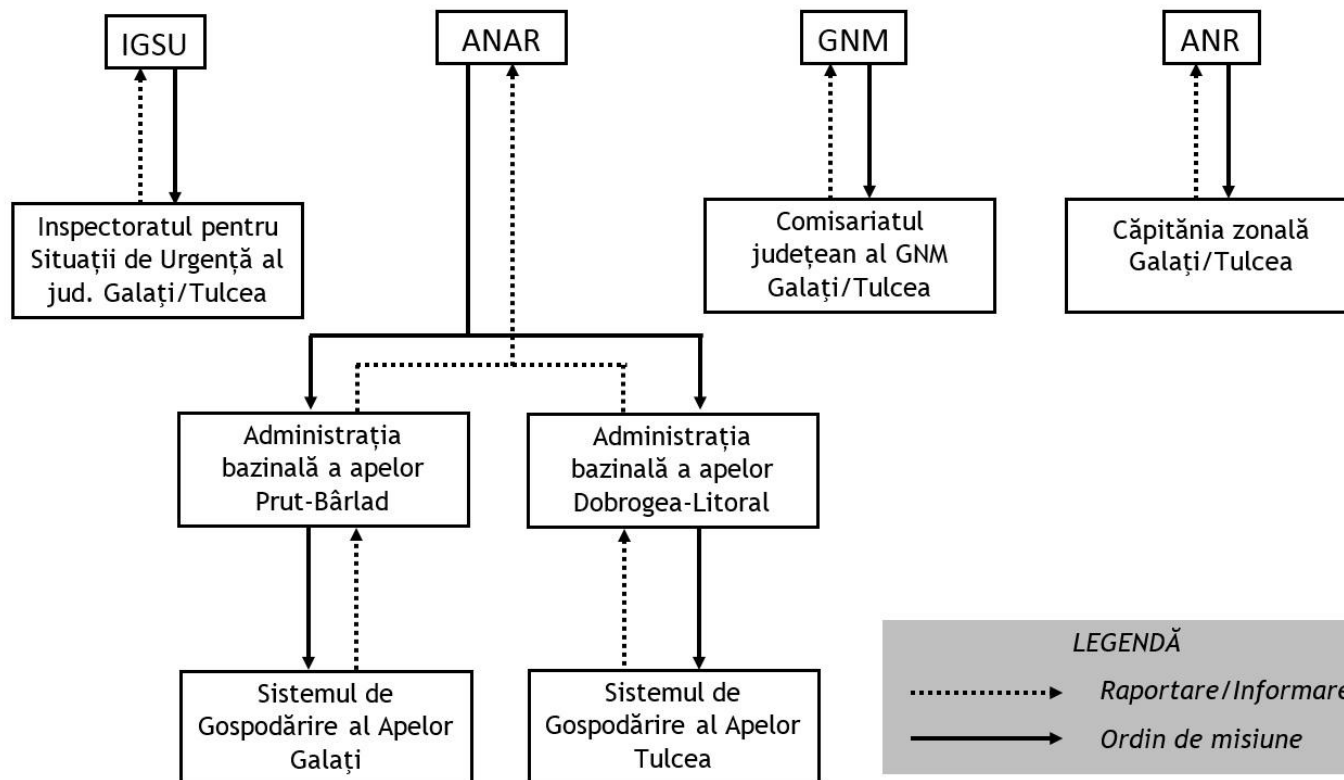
IGSU

ANAR

GNM

ANR

Inspectoratul pentru Situații de Urgență al jud. Galați/Tulcea

Comisariatul județean al GNM Galați/Tulcea

Căpitănia zonală Galați/Tulcea

Administrația bazinală a apelor Prut-Bârlad

Administrația bazinală a apelor Dobrogea-Litoral

Sistemul de Gospodărire al Apelor Galați

Sistemul de Gospodărire al Apelor Tulcea

LEGENDĂ

Raportare/Informare

Ordin de misiune